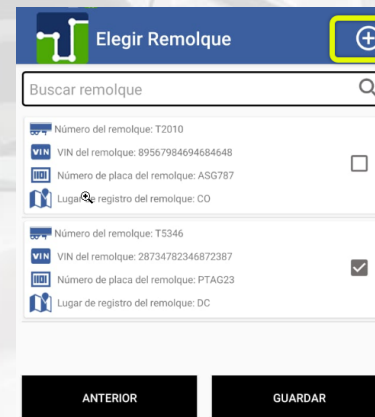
Elegir Remolque

Buscar remolque

Número del remolque: T2010
VIN VIN del remolque: 89567984694684648
Número de placa del remolque: ASG787
Lugar de registro del remolque: CO

Número del remolque: T5346
VIN VIN del remolque: 28734782346872387
Número de placa del remolque: PTAG23
Lugar de registro del remolque: DC

ANTERIOR
GUARDAR